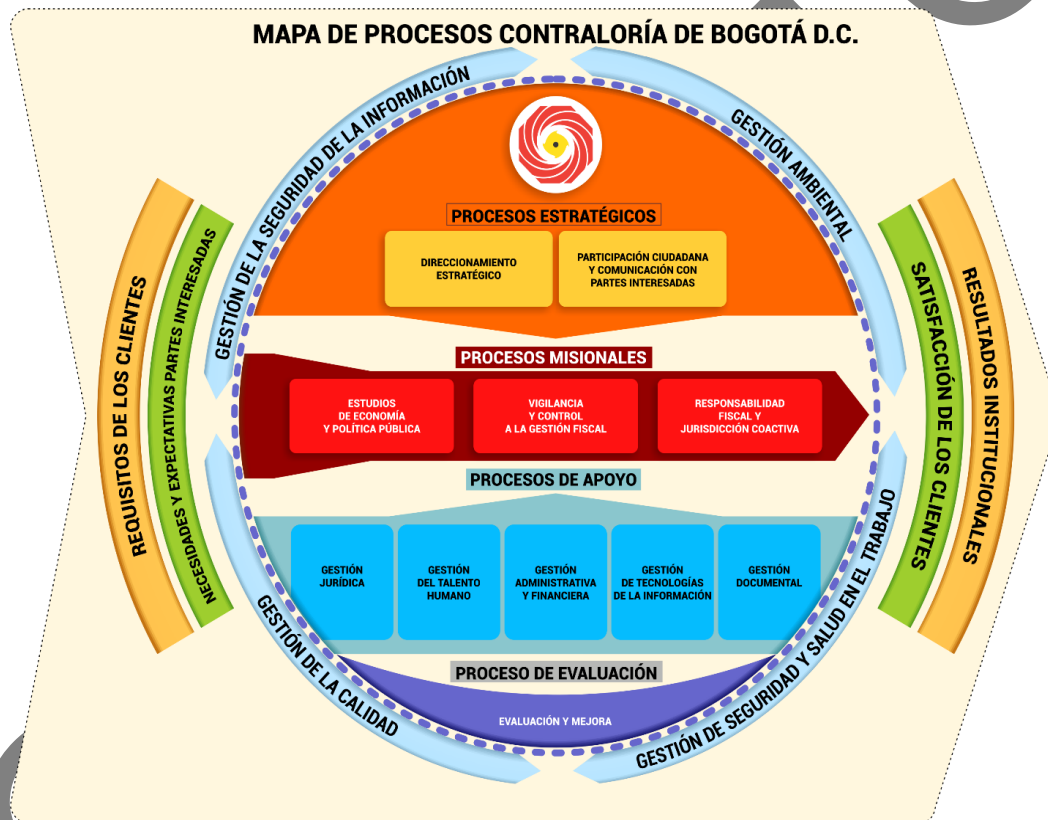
MAPA DE PROCESOS CONTRALORÍA DE BOGOTÁ D.C.

REQUISITOS DE LOS CLIENTES

NECESIDADES Y EXPECTATIVAS PARTES INTERESADAS

GESTIÓN DE LA SEGURIDAD DE LA INFORMACIÓN

GESTIÓN AMBIENTAL

PROCESOS ESTRATÉGICOS

DIRECCIONAMIENTO ESTRATÉGICO

PARTICIPACIÓN CIUDADANA Y COMUNICACIÓN CON PARTES INTERESADAS

PROCESOS MISIONALES

ESTUDIOS DE ECONOMÍA Y POLÍTICA PÚBLICA

VIGILANCIA Y CONTROL A LA GESTIÓN FISCAL

RESPONSABILIDAD FISCAL Y JURISDICCIÓN COACTIVA

PROCESOS DE APOYO

GESTIÓN JURÍDICA

GESTIÓN DEL TALENTO HUMANO

GESTIÓN ADMINISTRATIVA Y FINANCIERA

GESTIÓN DE TECNOLOGÍAS DE LA INFORMACIÓN

GESTIÓN DOCUMENTAL

PROCESO DE EVALUACIÓN

EVALUACIÓN Y MEJORA

GESTIÓN DE LA CALIDAD

GESTIÓN DE SEGURIDAD Y SALUD EN EL TRABAJO

SATISFACCIÓN DE LOS CLIENTES

RESULTADOS INSTITUCIONALES